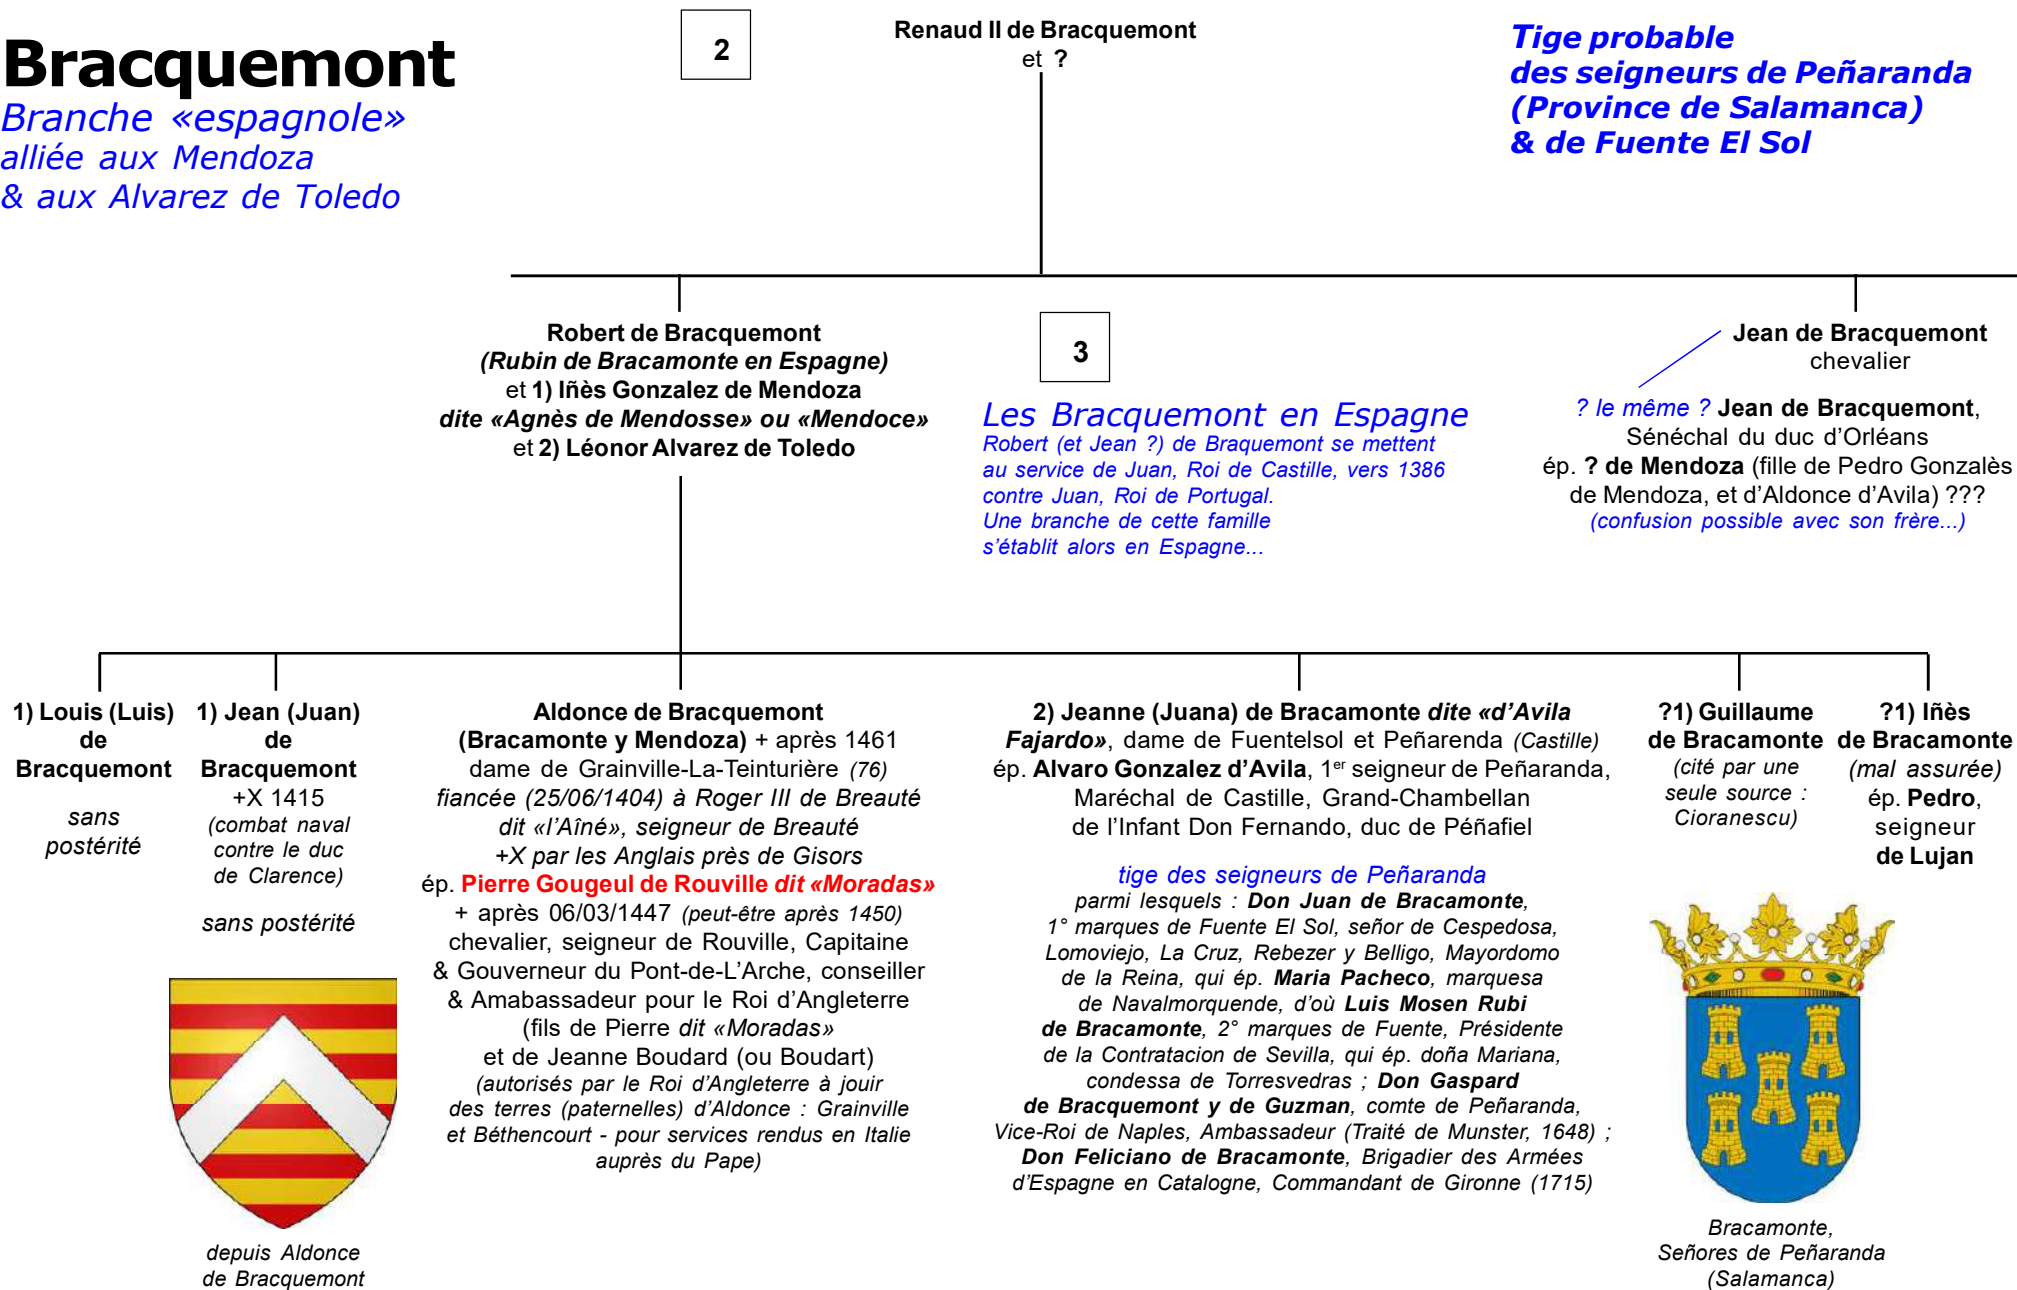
Bracquemont
Branche «espagnole»
alliée aux Mendoza
& aux Alvarez de Toledo

2

Renaud II de Bracquemont
et ?

Tige probable
des seigneurs de Peñaranda
(Province de Salamanca)
& de Fuente El Sol

Robert de Bracquemont
(Rubin de Bracamonte en Espagne)
et 1) Iñès Gonzalez de Mendoza
dite «Agnès de Mendosse» ou «Mendoce»
et 2) Léonor Alvarez de Toledo

3

Les Bracquemont en Espagne
Robert (et Jean ?) de Braquemont se mettent au service de Juan, Roi de Castille, vers 1386 contre Juan, Roi de Portugal.
Une branche de cette famille s'établit alors en Espagne...

Jean de Bracquemont
chevalier

? le même ? Jean de Bracquemont, Sénéchal du duc d'Orléans
ép. ? de Mendoza (fille de Pedro Gonzalès de Mendoza, et d'Aldonce d'Avila) ???
(confusion possible avec son frère...)

1) Louis (Luis) de Bracquemont
sans postérité

1) Jean (Juan) de Bracquemont
+X 1415
(combat naval contre le duc de Clarence)
sans postérité

depuis Aldonce de Bracquemont

Aldonce de Bracquemont
(Bracamonte y Mendoza) + après 1461
dame de Grainville-La-Teinturière (76)
fiancée (25/06/1404) à Roger III de Breauté dit «l'Aîné», seigneur de Breauté
+X par les Anglais près de Gisors
ép. Pierre Gougeul de Rouville dit «Moradas»
+ après 06/03/1447 (peut-être après 1450)
chevalier, seigneur de Rouville, Capitaine & Gouverneur du Pont-de-L'Arche, conseiller & Amabassadeur pour le Roi d'Angleterre
(fils de Pierre dit «Moradas»
et de Jeanne Boudard (ou Boudart)
(autorisés par le Roi d'Angleterre à jouir des terres (paternelles) d'Aldonce : Grainville et Béthencourt - pour services rendus en Italie auprès du Pape)

2) Jeanne (Juana) de Bracamonte dite «d'Avila Fajardo», dame de Fuentelsol et Peñarenda (Castille)
ép. Alvaro Gonzalez d'Avila, 1$^{er}$ seigneur de Peñaranda, Maréchal de Castille, Grand-Chambellan de l'Infant Don Fernando, duc de Péñafiel

tige des seigneurs de Peñaranda
parmi lesquels : Don Juan de Bracamonte, 1° marques de Fuente El Sol, señor de Cespedosa, Lomoviejo, La Cruz, Rebezer y Belligo, Mayordomo de la Reina, qui ép. Maria Pacheco, marquesa de Navalmorquende, d'où Luis Mosen Rubi de Bracamonte, 2° marques de Fuente, Présidente de la Contratacion de Sevilla, qui ép. doña Mariana, condessa de Torresvedras ; Don Gaspard de Bracquemont y de Guzman, comte de Peñaranda, Vice-Roi de Naples, Ambassadeur (Traité de Munster, 1648) ; Don Feliciano de Bracamonte, Brigadier des Armées d'Espagne en Catalogne, Commandant de Gironne (1715)

?1) Guillaume de Bracamonte
(cité par une seule source : Cioranescu)

?1) Iñès de Bracamonte
(mal assurée)
ép. Pedro, seigneur de Lujan

Bracamonte, Señores de Peñaranda (Salamanca)